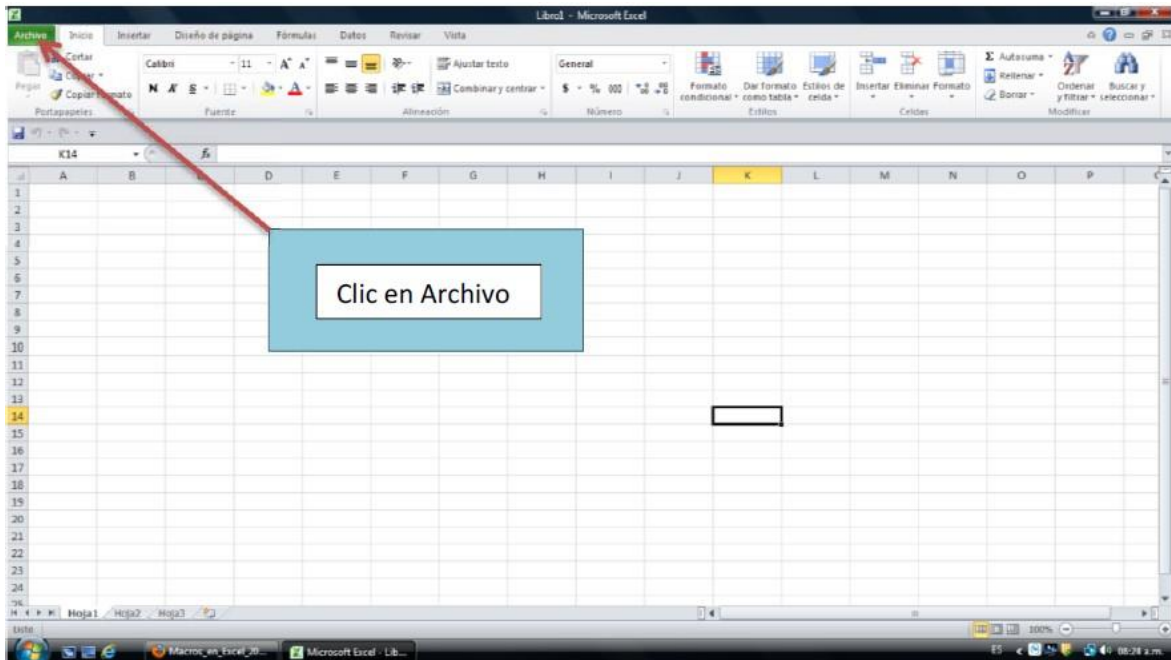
Libro1 - Microsoft Excel

Archivo Inicio Insertar Diseño de página Fórmulas Datos Revisar Vista

Cortar
Copiar
Pegar
Copiar formato
Portapapeles

Calibri 11
N K S
Fuente

Ajustar texto
Combinar y centrar
Alineación

General
$ % 000
Número

Formato condicional
Dar formato como tabla
Estilos de celda
Estilos

Insertar Eliminar Formato
Celdas

Σ Autosuma
Rellenar
Borrar
Ordenar y filtrar
Buscar y seleccionar
Modificar

K14

| | A | B | C | D | E | F | G | H | I | J | K | L | M | N | O | P |
|---|---|---|---|---|---|---|---|---|---|---|---|---|---|---|---|---|
| 1 | | | | | | | | | | | | | | | | |
| 2 | | | | | | | | | | | | | | | | |
| 3 | | | | | | | | | | | | | | | | |
| 4 | | | | | | | | | | | | | | | | |
| 5 | | | | | | | | | | | | | | | | |
| 6 | | | | | | | | | | | | | | | | |
| 7 | | | | | | | | | | | | | | | | |
| 8 | | | | | | | | | | | | | | | | |
| 9 | | | | | | | | | | | | | | | | |
| 10 | | | | | | | | | | | | | | | | |
| 11 | | | | | | | | | | | | | | | | |
| 12 | | | | | | | | | | | | | | | | |
| 13 | | | | | | | | | | | | | | | | |
| 14 | | | | | | | | | | | | | | | | |
| 15 | | | | | | | | | | | | | | | | |
| 16 | | | | | | | | | | | | | | | | |
| 17 | | | | | | | | | | | | | | | | |
| 18 | | | | | | | | | | | | | | | | |
| 19 | | | | | | | | | | | | | | | | |
| 20 | | | | | | | | | | | | | | | | |
| 21 | | | | | | | | | | | | | | | | |
| 22 | | | | | | | | | | | | | | | | |
| 23 | | | | | | | | | | | | | | | | |
| 24 | | | | | | | | | | | | | | | | |

Clic en Archivo

Hoja1 Hoja2 Hoja3

Listo
100%

Macros_en_Excel_20...
Microsoft Excel - Lib...
ES 08:28 a.m.